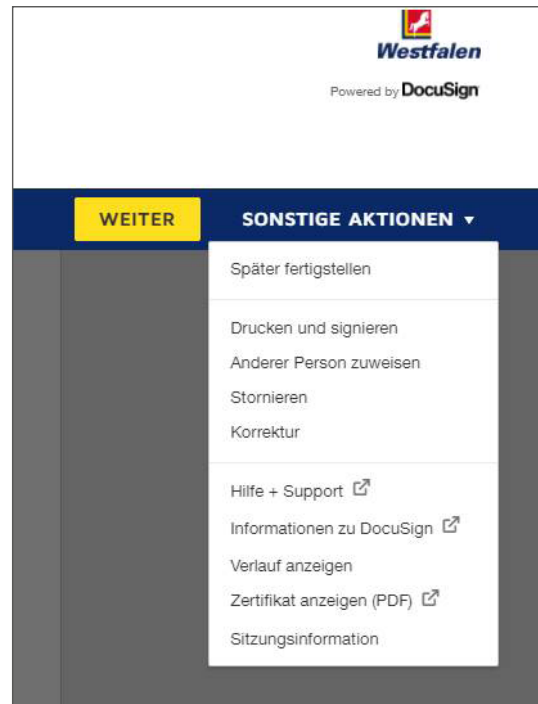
Westfalen

Powered by DocuSign

WEITER

SONSTIGE AKTIONEN ▾

Später fertigstellen

Drucken und signieren

Anderer Person zuweisen

Stornieren

Korrektur

Hilfe + Support

Informationen zu DocuSign

Verlauf anzeigen

Zertifikat anzeigen (PDF)

Sitzungsinformation